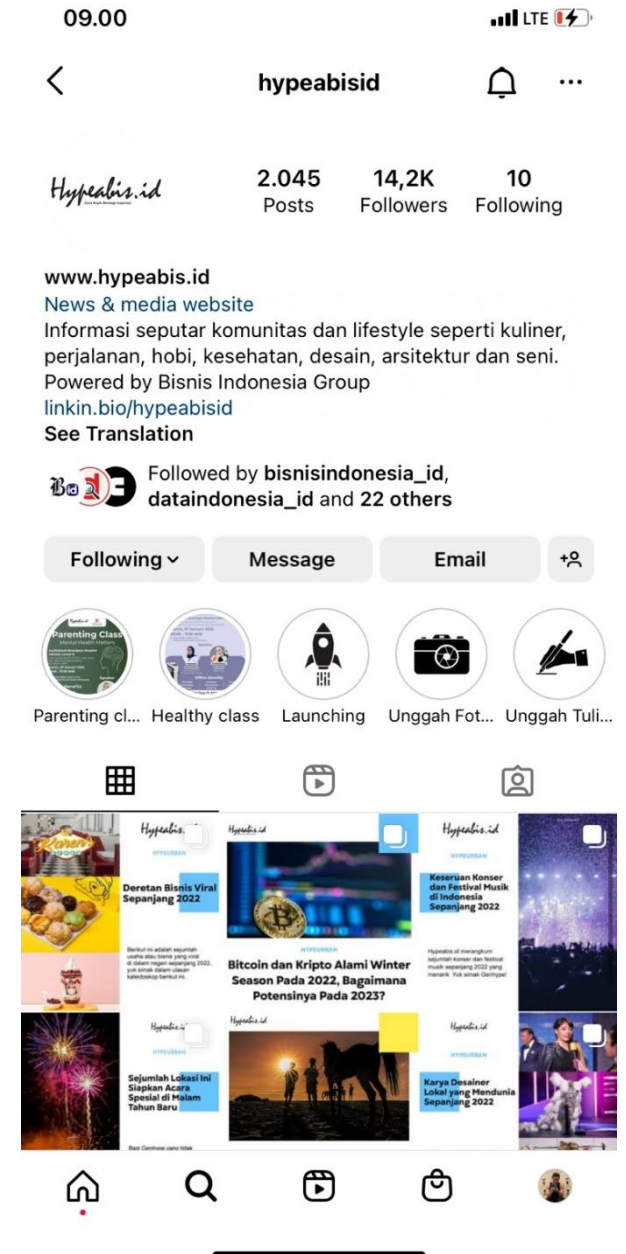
09.00

LTE

hypeabisid

Hypeabis.id

2.045
Posts

14,2K
Followers

10
Following

www.hypeabis.id
News & media website
Informasi seputar komunitas dan lifestyle seperti kuliner, perjalanan, hobi, kesehatan, desain, arsitektur dan seni.
Powered by Bisnis Indonesia Group
linkin.bio/hypeabisid
See Translation

Followed by bisnisindonesia_id, dataindonesia_id and 22 others

Following
Message
Email

Parenting Class

Parenting cl... Healthy class Launching Unggah Fot... Unggah Tuli...

Hypeabis.id
HYPEURBAN
Deretan Bisnis Viral Sepanjang 2022

Hypeabis.id
HYPEURBAN
Bitcoin dan Kripto Alami Winter Season Pada 2022, Bagaimana Potensinya Pada 2023?

Hypeabis.id
HYPEURBAN
Keseruan Konser dan Festival Musik di Indonesia Sepanjang 2022

Hypeabis.id
HYPEURBAN
Sejumlah Lokasi Ini Siapkan Acara Spesial di Malam Tahun Baru

Hypeabis.id

Hypeabis.id
HYPEURBAN
Karya Desainer Lokal yang Mendunia Sepanjang 2022